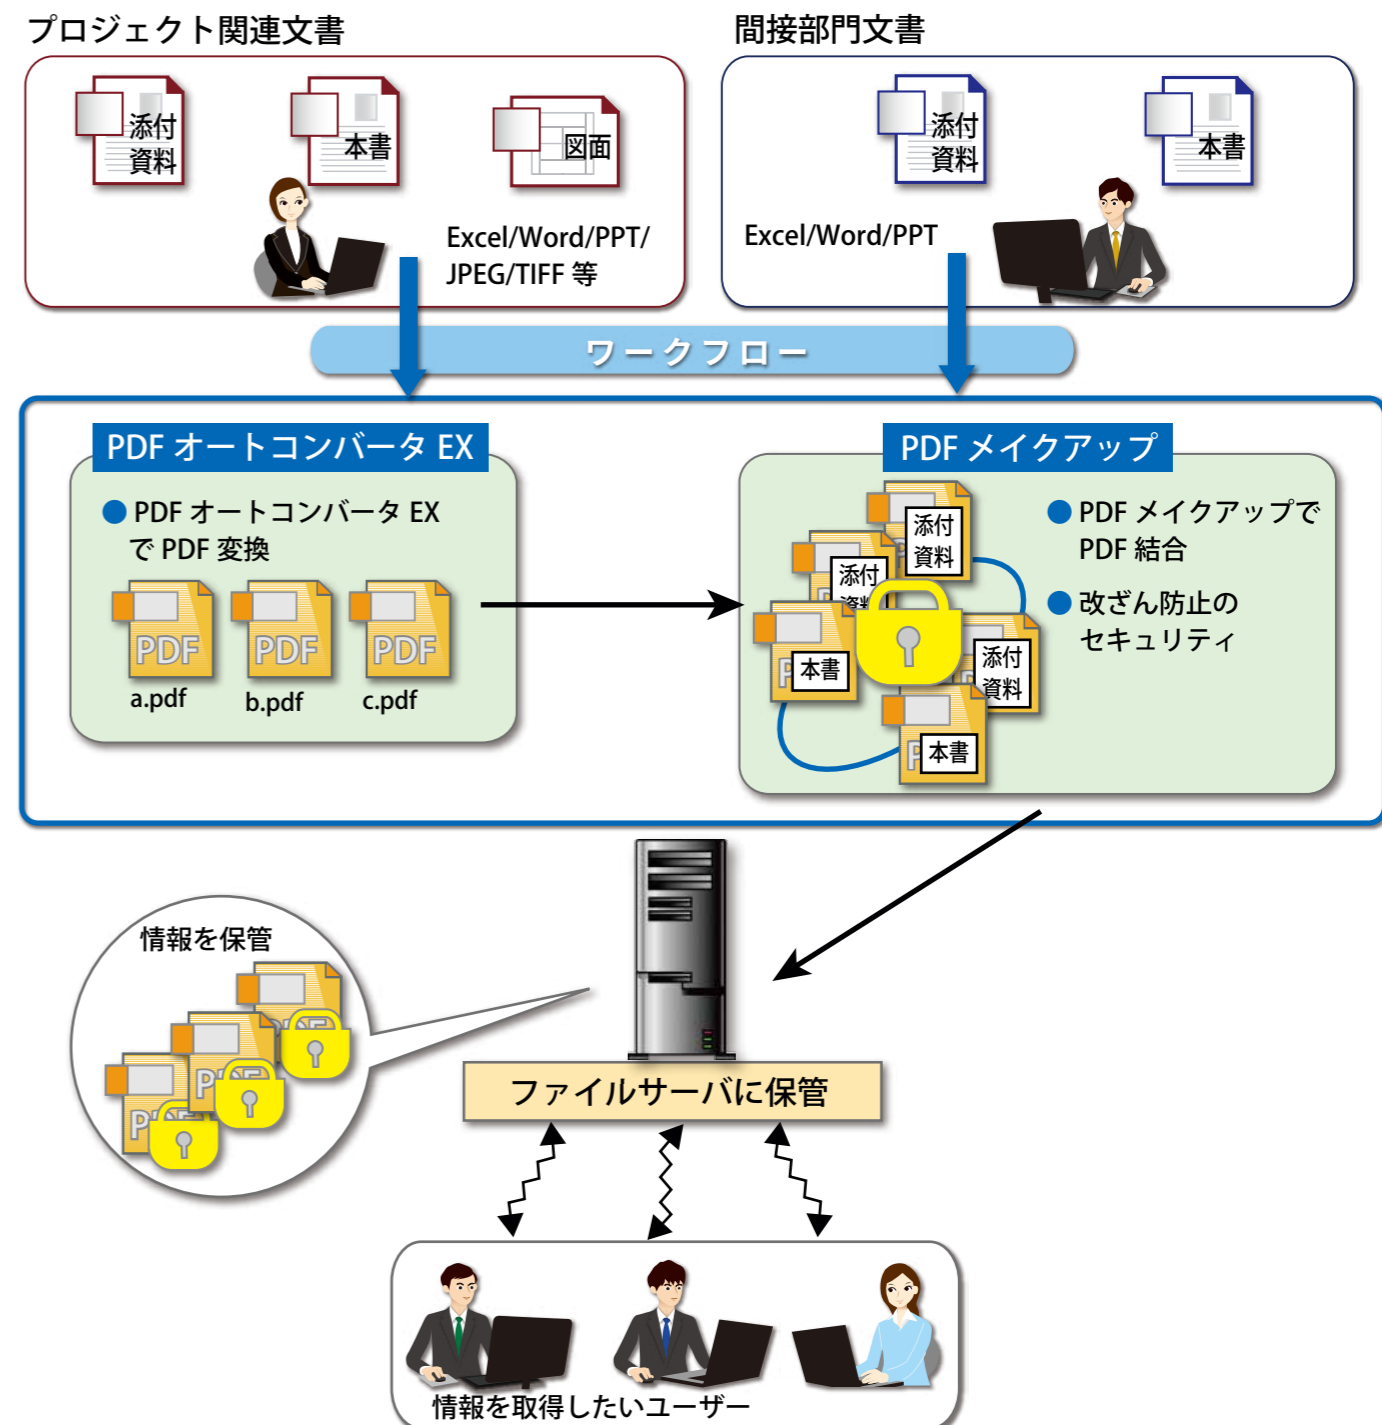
プロジェクト関連文書

添付資料

本書

図面

Excel/Word/PPT/JPEG/TIFF 等

間接部門文書

添付資料

本書

Excel/Word/PPT

ワークフロー

PDF オートコンバータ EX

● PDF オートコンバータ EX で PDF 変換

PDF
a.pdf

PDF
b.pdf

PDF
c.pdf

PDF メイクアップ

添付資料

添付資料

本書

添付資料

本書

● PDF メイクアップで PDF 結合

● 改ざん防止のセキュリティ

情報を保管

ファイルサーバに保管

情報を取得したいユーザー